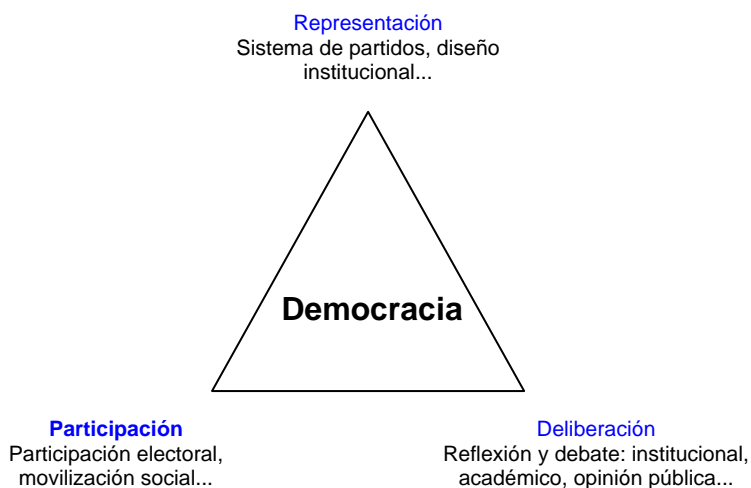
Representación
Sistema de partidos, diseño institucional...

Democracia

Participación
Participación electoral, movilización social...

Deliberación
Reflexión y debate: institucional, académico, opinión pública...